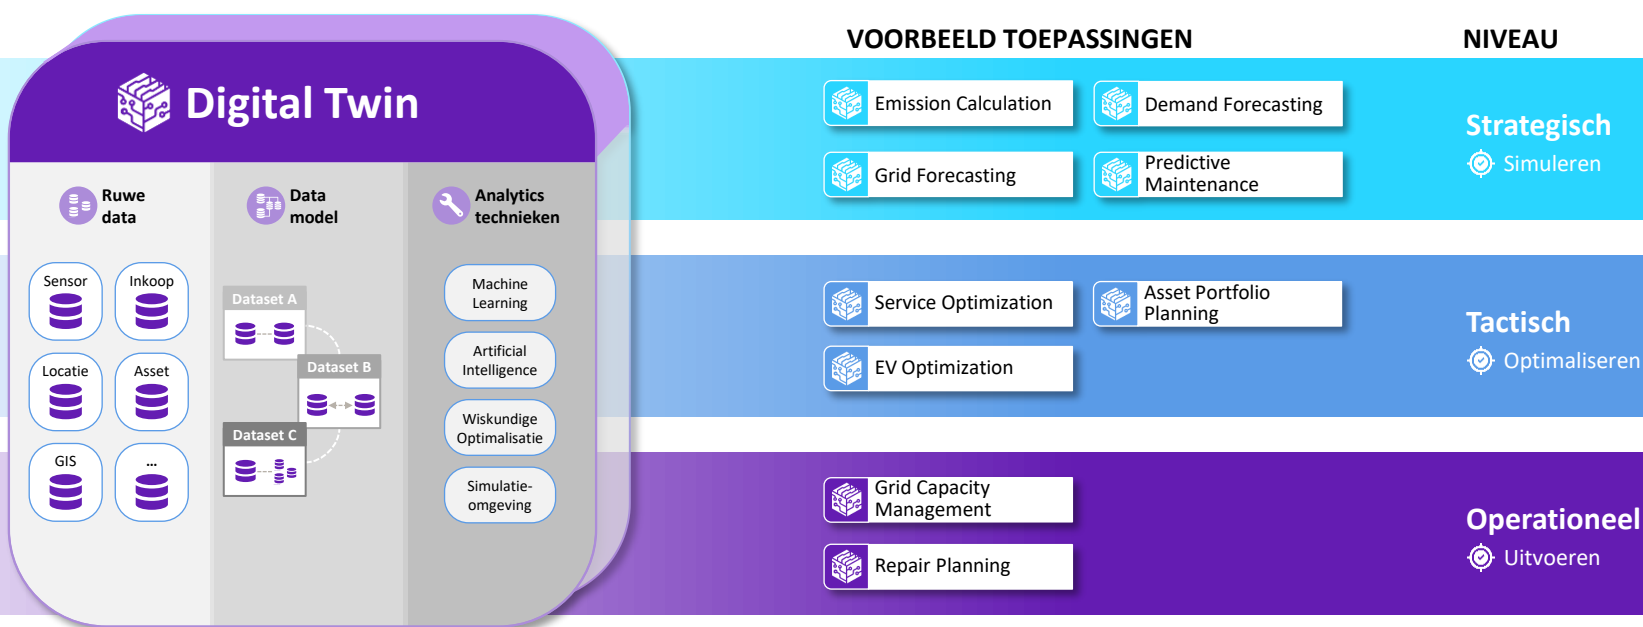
Digital Twin

Ruwe data

Sensor
Inkoop
Locatie
Asset
GIS
...

Data model

Dataset A
Dataset B
Dataset C

Analytics technieken

Machine Learning
Artificial Intelligence
Wiskundige Optimalisatie
Simulatie-omgeving

VOORBEELD TOEPASSINGEN

NIVEAU

Emission Calculation
Demand Forecasting
Grid Forecasting
Predictive Maintenance

Strategisch
Simuleren

Service Optimization
Asset Portfolio Planning
EV Optimization

Tactisch
Optimaliseren

Grid Capacity Management
Repair Planning

Operationeel
Uitvoeren